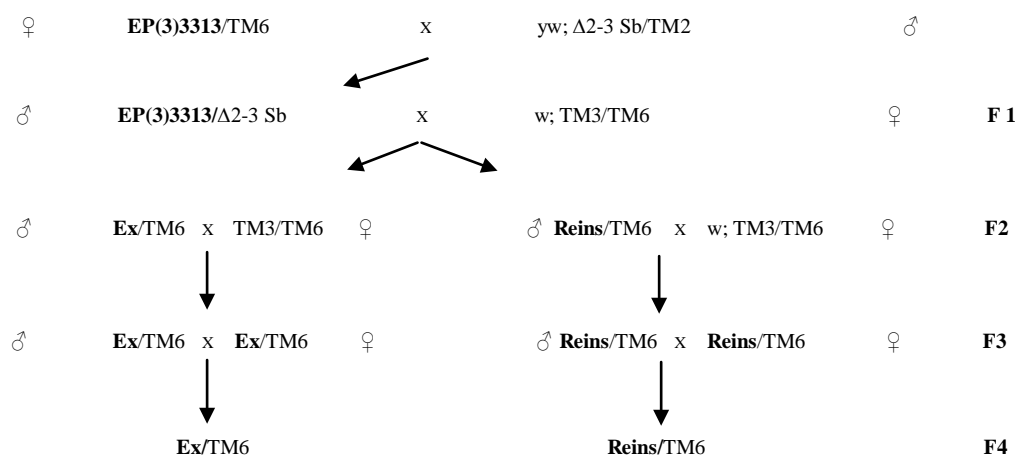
♀ **EP(3)3313**/TM6 x yw; Δ2-3 Sb/TM2 ♂

♂ **EP(3)3313/**Δ2-3 Sb x w; TM3/TM6 ♀ **F 1**

♂ **Ex**/TM6 x TM3/TM6 ♀

♂ **Reins**/TM6 x w; TM3/TM6 ♀ **F2**

♂ **Ex**/TM6 x **Ex**/TM6 ♀

♂ **Reins**/TM6 x **Reins**/TM6 ♀ **F3**

**Ex/**TM6

**Reins/**TM6 **F4**